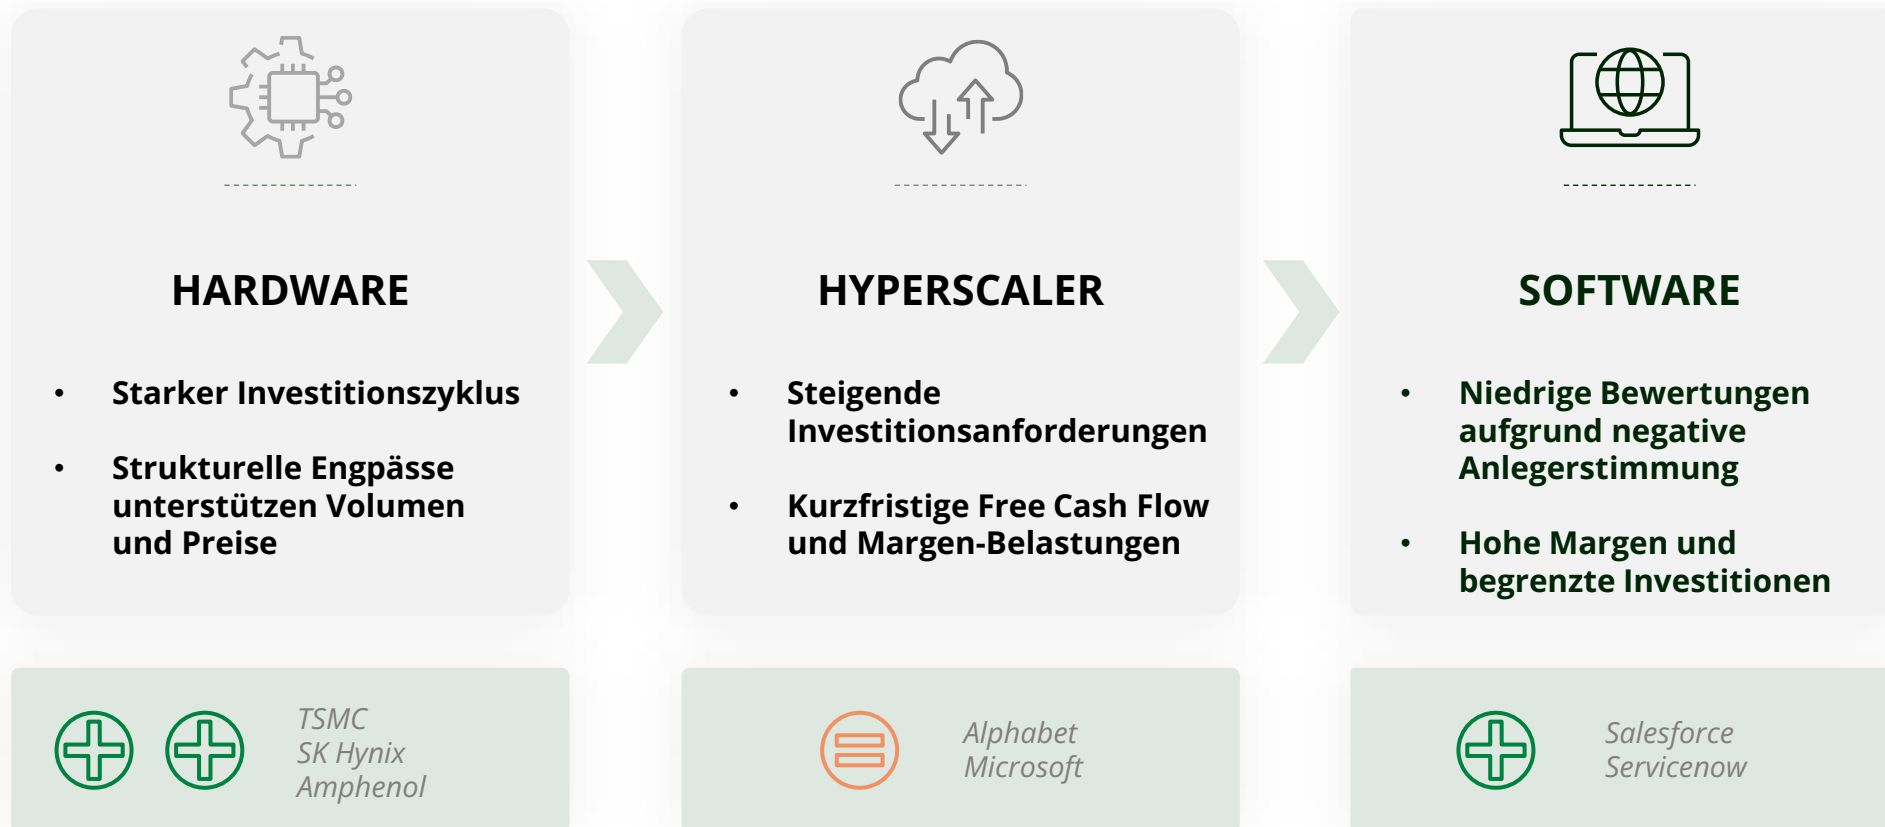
HARDWARE

- Starker Investitionszyklus
- Strukturelle Engpässe unterstützen Volumen und Preise

TSMC
SK Hynix
Amphenol

HYPERSCALER

- Steigende Investitionsanforderungen
- Kurzfristige Free Cash Flow und Margen-Belastungen

Alphabet
Microsoft

SOFTWARE

- Niedrige Bewertungen aufgrund negative Anlegerstimmung
- Hohe Margen und begrenzte Investitionen

Salesforce
Servicenow